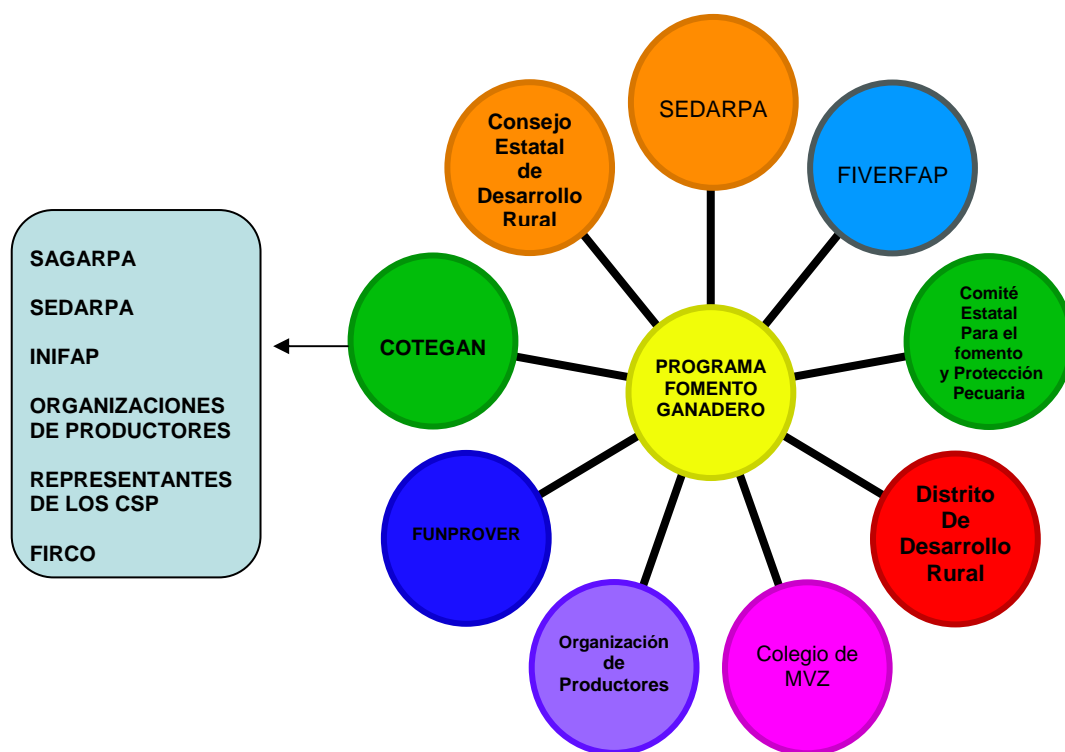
SAGARPA

SEDARPA

INIFAP

ORGANIZACIONES DE PRODUCTORES

REPRESENTANTES DE LOS CSP

FIRCO

Consejo Estatal de Desarrollo Rural

SEDARPA

FIVERFAP

COTEGAN

PROGRAMA FOMENTO GANADERO

Comité Estatal Para el fomento y Protección Pecuaria

FUNPROVER

Distrito De Desarrollo Rural

Organización de Productores

Colegio de MVZ